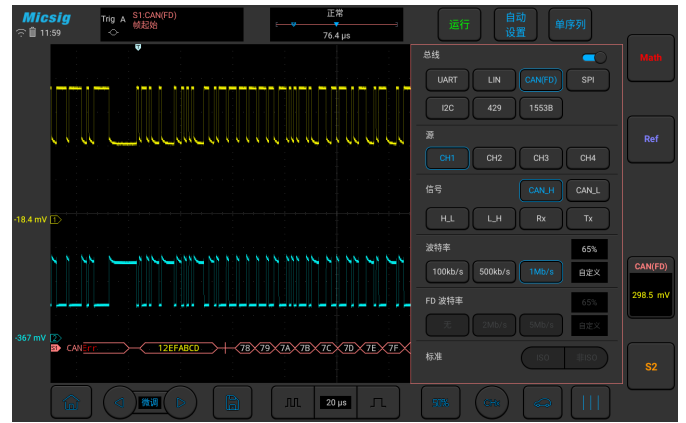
Micsig
11:59
Trig A S1:CAN(FD) 帧起始
正常
76.4 µs
运行
自动设置
单序列
Math
Ref
CAN(FD)
298.5 mV
S2
总线
UART LIN CAN(FD) SPI
I2C 429 1553B
源
CH1 CH2 CH3 CH4
信号
CAN_H CAN_L
H_L L_H Rx Tx
波特率
65%
100kb/s 500kb/s 1Mb/s 自定义
FD 波特率
65%
无 2Mb/s 5Mb/s 自定义
标准
ISO 非ISO
-18.4 mV 1
-367 mV 2
S1 CAN
12EFABCD
7B 79 7A 7B 7C 7D 7E 7F
微调
20 µs